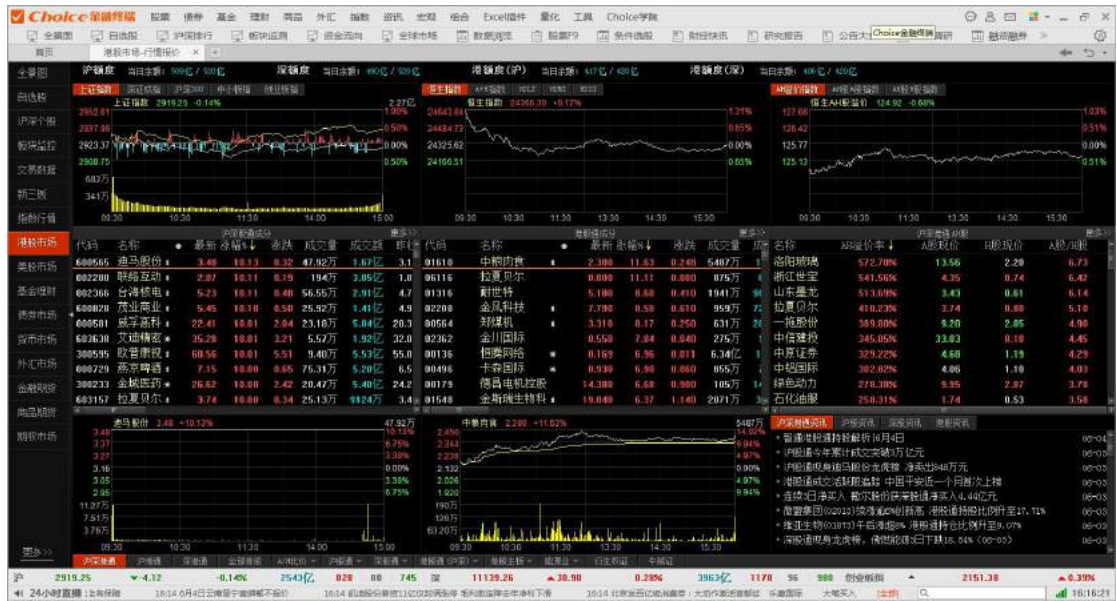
Choice金融终端 股票 债券 基金 理财 商品 外汇 指数 资讯 宏观 组合 Excel插件 量化 工具 Choice学院

全景图 自选股 沪深排行 板块监测 资金流向 全球市场 数据浏览 股票F9 条件选股 财经快讯 研究报告 公告大 Choice金融终端 融研 融资融券

首页 港股市场-行情报价 ×

全景图
自选股
沪深个股
板块监控
交易数据
新三板
指数行情
港股市场
美股市场
基金理财
债券市场
货币市场
外汇市场
金融期货
商品期货
期权市场
更多>>

沪股通 当日余额：509亿 / 520亿 深股通 当日余额：490亿 / 520亿 港股通(沪) 当日余额：417亿 / 420亿 港股通(深) 当日余额：406亿 / 420亿

上证指数 2919.25 -0.14%
恒生指数 24365.30 +0.17%
恒生AH股溢价 124.92 -0.68%

沪股通成分 | 港股通成分 | 沪深港通AH股

| 代码 | 名称 | 最新 | 涨幅 | 涨跌 | 成交量 | 成交额 |
|---|---|---|---|---|---|---|
| 600565 | 迪马股份 | 3.48 | 10.13 | 0.32 | 47.92万 | 1.67亿 |
| 002280 | 联络互动 | 2.07 | 10.11 | 0.19 | 194万 | 3.85亿 |
| 002366 | 台海核电 | 5.23 | 10.11 | 0.48 | 56.55万 | 2.91亿 |
| 600828 | 茂业商业 | 5.45 | 10.10 | 0.50 | 25.92万 | 1.41亿 |
| 000581 | 威孚高科 | 22.41 | 10.01 | 2.04 | 23.10万 | 5.04亿 |
| 603638 | 艾迪精密 | 35.28 | 10.01 | 3.21 | 5.52万 | 1.92亿 |
| 300595 | 欧普康视 | 60.56 | 10.01 | 5.51 | 9.40万 | 5.53亿 |
| 000729 | 燕京啤酒 | 7.15 | 10.00 | 0.65 | 75.31万 | 5.20亿 |
| 300233 | 金城医药 | 26.62 | 10.00 | 2.42 | 20.47万 | 5.40亿 |
| 603157 | 拉夏贝尔 | 3.74 | 10.00 | 0.34 | 25.13万 | 9124万 |

| 代码 | 名称 | 最新 | 涨幅 | 涨跌 | 成交量 |
|---|---|---|---|---|---|
| 01610 | 中粮肉食 | 2.300 | 11.63 | 0.240 | 5487万 |
| 06116 | 拉夏贝尔 | 0.800 | 11.11 | 0.080 | 875万 |
| 01316 | 耐世特 | 5.100 | 8.86 | 0.410 | 1941万 |
| 02208 | 金风科技 | 7.790 | 8.50 | 0.610 | 959万 |
| 00564 | 郑煤机 | 3.310 | 8.17 | 0.250 | 631万 |
| 02362 | 金川国际 | 0.550 | 7.84 | 0.040 | 275万 |
| 00136 | 恒腾网络 | 0.169 | 6.96 | 0.011 | 6.34亿 |
| 00496 | 卡森国际 | 0.930 | 6.90 | 0.060 | 655万 |
| 00179 | 德昌电机控股 | 14.300 | 6.68 | 0.900 | 105万 |
| 01548 | 金斯瑞生物科 | 19.040 | 6.37 | 1.140 | 2071万 |

| 名称 | AH溢价率 | A股现价 | H股现价 | A股/H股 |
|---|---|---|---|---|
| 洛阳玻璃 | 572.70% | 13.56 | 2.20 | 6.73 |
| 浙江世宝 | 541.56% | 4.35 | 0.74 | 6.42 |
| 山东墨龙 | 513.69% | 3.43 | 0.61 | 6.14 |
| 拉夏贝尔 | 410.23% | 3.74 | 0.80 | 5.10 |
| 一拖股份 | 389.80% | 9.20 | 2.05 | 4.90 |
| 中信建投 | 345.05% | 33.03 | 0.10 | 4.45 |
| 中原证券 | 329.22% | 4.68 | 1.19 | 4.29 |
| 中船防务 | 302.82% | 4.06 | 1.10 | 4.03 |
| 绿色动力 | 278.38% | 9.95 | 2.87 | 3.78 |
| 石化油服 | 258.31% | 1.74 | 0.53 | 3.58 |

迪马股份 3.48 +10.13%
中粮肉食 2.300 +11.63%

沪深港通资讯 沪股资讯 深股资讯 港股资讯
• 留通港股通持股解析16月4日 06-04
• 沪股通今年累计成交突破3万亿元 06-03
• 沪股通现身迪马股份龙虎榜 净卖出848万元 06-03
• 港股通成交活跃股追踪 中国平安连一个月居次上榜 06-03
• 连续6日净买入 鞍尔股份获深股通净买入4.44亿元 06-03
• 鹿港集团(02013)获港股通6%的新高 港股通持股比例升至17.71% 06-03
• 维亚生物(01873)午后涨超8% 港股通持仓比例升至9.07% 06-03
• 深股通现身龙虎榜，佛慈制药3日下跌18.54% (06-03) 06-03

沪深港通 沪股通 深股通 全部港股 A/H比价 沪股通 深股通 港股通(沪) 港股通(深) 港股主板 创业板 日主板证 中概股

沪 2919.25 -4.12 -0.14% 2543亿 828 80 745 深 11139.26 -30.98 -0.28% 3963亿 1178 96 980 创业板指 2151.38 -0.39%

24小时直播 16:14 6月4日云南厚宁缅甸不报价 16:14 机构股份研究13亿元对同东座 毛利面临降本导致下滑 16:14 比亚迪百亿拒签重塑：大型作物进行新城 (全部) 16:16:21